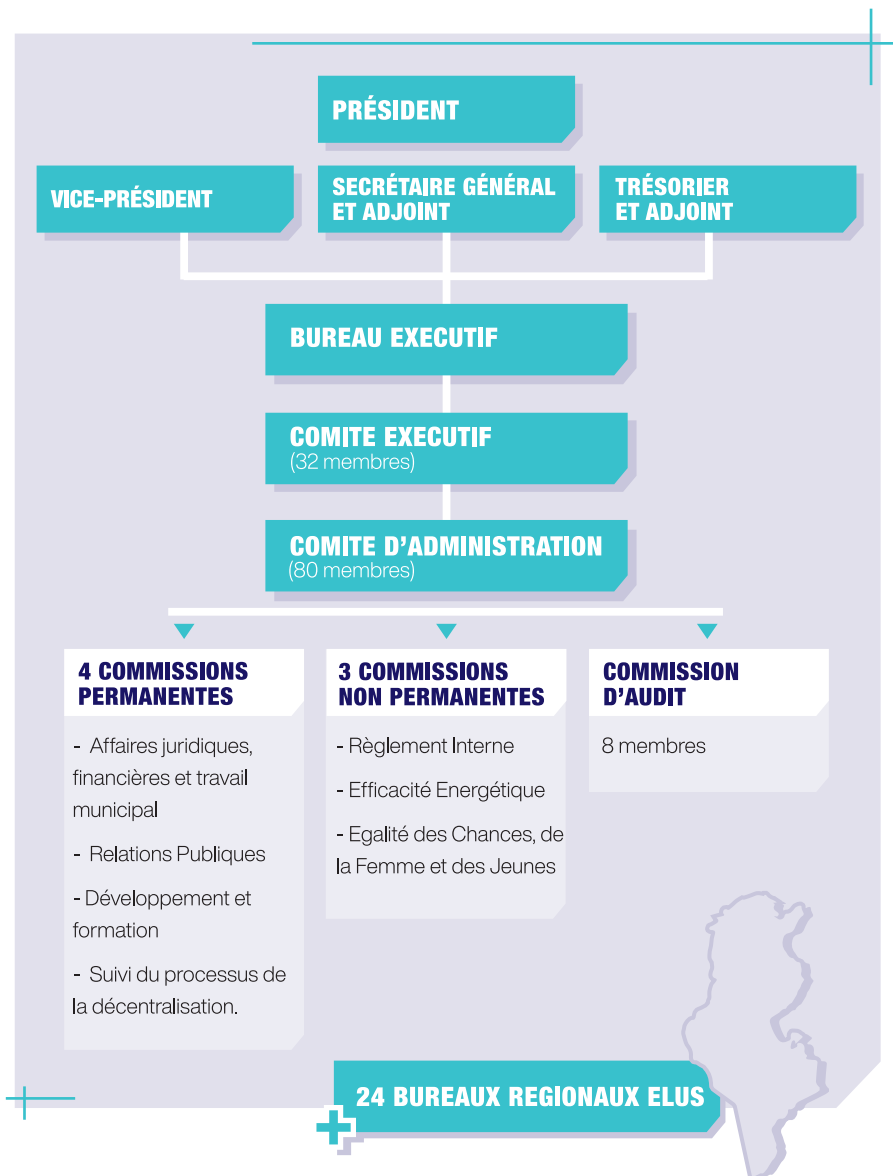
PRÉSIDENT

VICE-PRÉSIDENT

SECRÉTAIRE GÉNÉRAL ET ADJOINT

TRÉSORIER ET ADJOINT

BUREAU EXECUTIF

COMITE EXECUTIF (32 membres)

COMITE D'ADMINISTRATION (80 membres)

4 COMMISSIONS PERMANENTES

- Affaires juridiques, financières et travail municipal

- Relations Publiques

- Développement et formation

- Suivi du processus de la décentralisation.

3 COMMISSIONS NON PERMANENTES

- Règlement Interne

- Efficacité Energétique

- Egalité des Chances, de la Femme et des Jeunes

COMMISSION D'AUDIT

8 membres

24 BUREAUX REGIONAUX ELUS